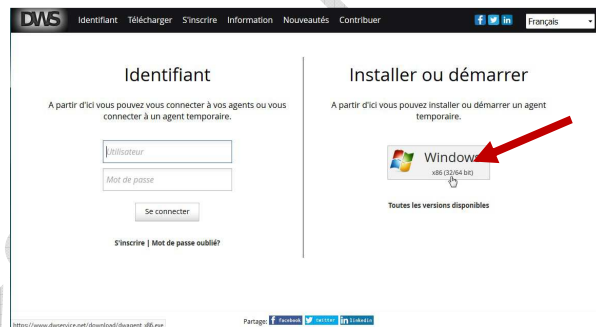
DWS Identifiant Télécharger S'inscrire Information Nouveautés Contribuer Français

Identifiant

A partir d'ici vous pouvez vous connecter à vos agents ou vous connecter à un agent temporaire.

Utilisateur

Mot de passe

Se connecter

S'inscrire | Mot de passe oublié?

Installer ou démarrer

A partir d'ici vous pouvez installer ou démarrer un agent temporaire.

Window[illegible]
x86 (32/64 bit)

Toutes les versions disponibles

https://www.dwservice.net/download/dwagent_x86.exe

Partage: facebook twitter linkedin